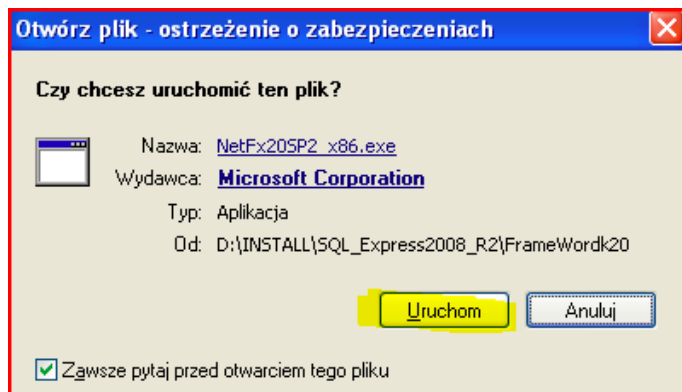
Otwórz plik - ostrzeżenie o zabezpieczeniach

Czy chcesz uruchomić ten plik?

Nazwa: NetFx20SP2_x86.exe
Wydawca: Microsoft Corporation
Typ: Aplikacja
Od: D:\INSTALL\SQL_Express2008_R2\FrameWordk20

Uruchom
Anuluj

Zawsze pytaj przed otwarciem tego pliku